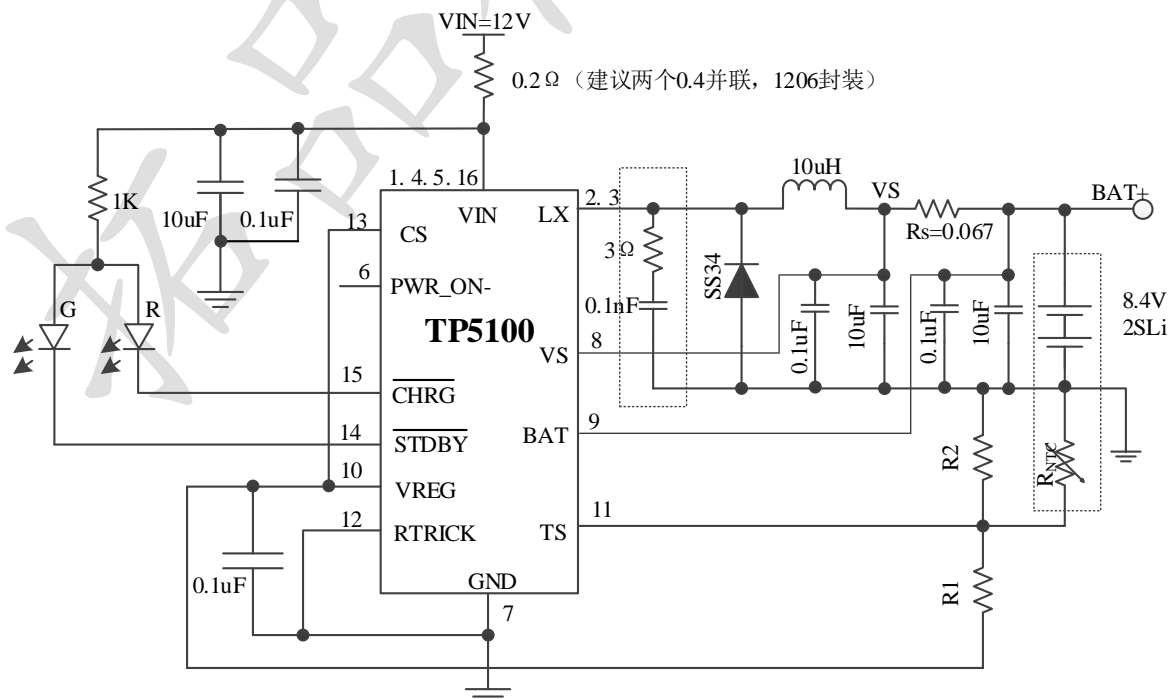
VIN=12V

0.2Ω（建议两个0.4并联，1206封装）

1K

10uF

0.1uF

G

R

1. 4. 5. 16

VIN

LX

2. 3

13

CS

6

PWR_ON-

TP5100

8

VS

15

$\overline{CHRG}$

14

$\overline{STDBY}$

BAT

9

10

VREG

12

RTRICK

TS

11

0.1uF

GND

7

3Ω

0.1nF

SS34

10uH

VS

Rs=0.067

BAT+

0.1uF

10uF

0.1uF

10uF

8.4V

2SLi

R2

$R_{NTC}$

R1